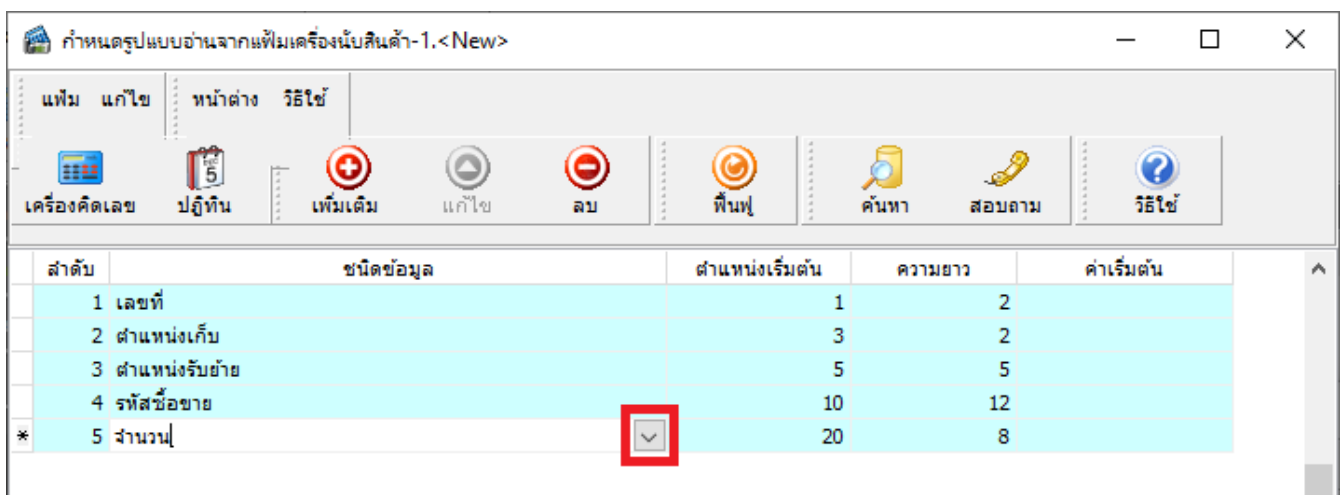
กำหนดรูปแบบอ่านจากแฟ้มเครื่องนับสินค้า-1.<New>

แฟ้ม แก้ไข หน้าต่าง วิธีใช้

เครื่องคิดเลข ปฏิทิน เพิ่มเติม แก้ไข ลบ ฟื้นฟู ค้นหา สอบถาม วิธีใช้

| | ลำดับ | ชนิดข้อมูล | ตำแหน่งเริ่มต้น | ความยาว | ค่าเริ่มต้น |
|---|---|---|---|---|---|
| | 1 | เลขที่ | 1 | 2 | |
| | 2 | ตำแหน่งเก็บ | 3 | 2 | |
| | 3 | ตำแหน่งรับย้าย | 5 | 5 | |
| | 4 | รหัสซื้อขาย | 10 | 12 | |
| * | 5 | จำนวน | 20 | 8 | |